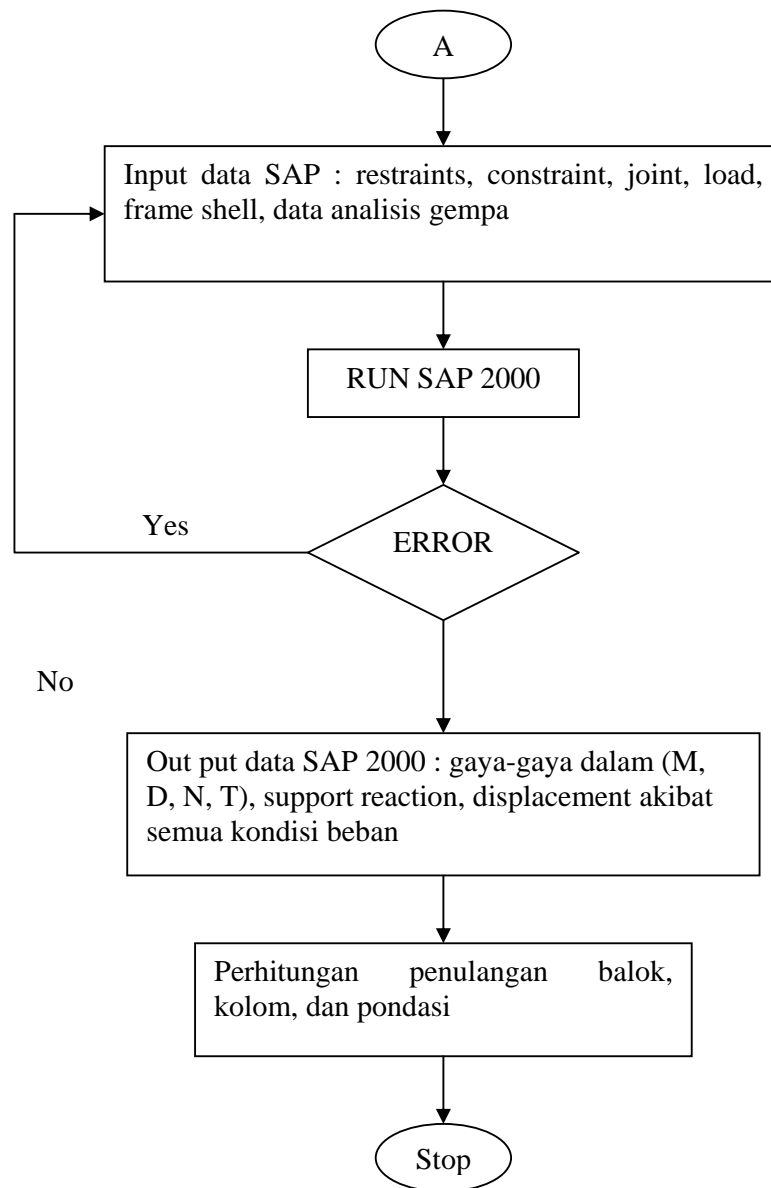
A

Input data SAP : restraints, constraint, joint, load, frame shell, data analisis gempa

RUN SAP 2000

Yes

ERROR

No

Out put data SAP 2000 : gaya-gaya dalam (M, D, N, T), support reaction, displacement akibat semua kondisi beban

Perhitungan penulangan balok, kolom, dan pondasi

Stop